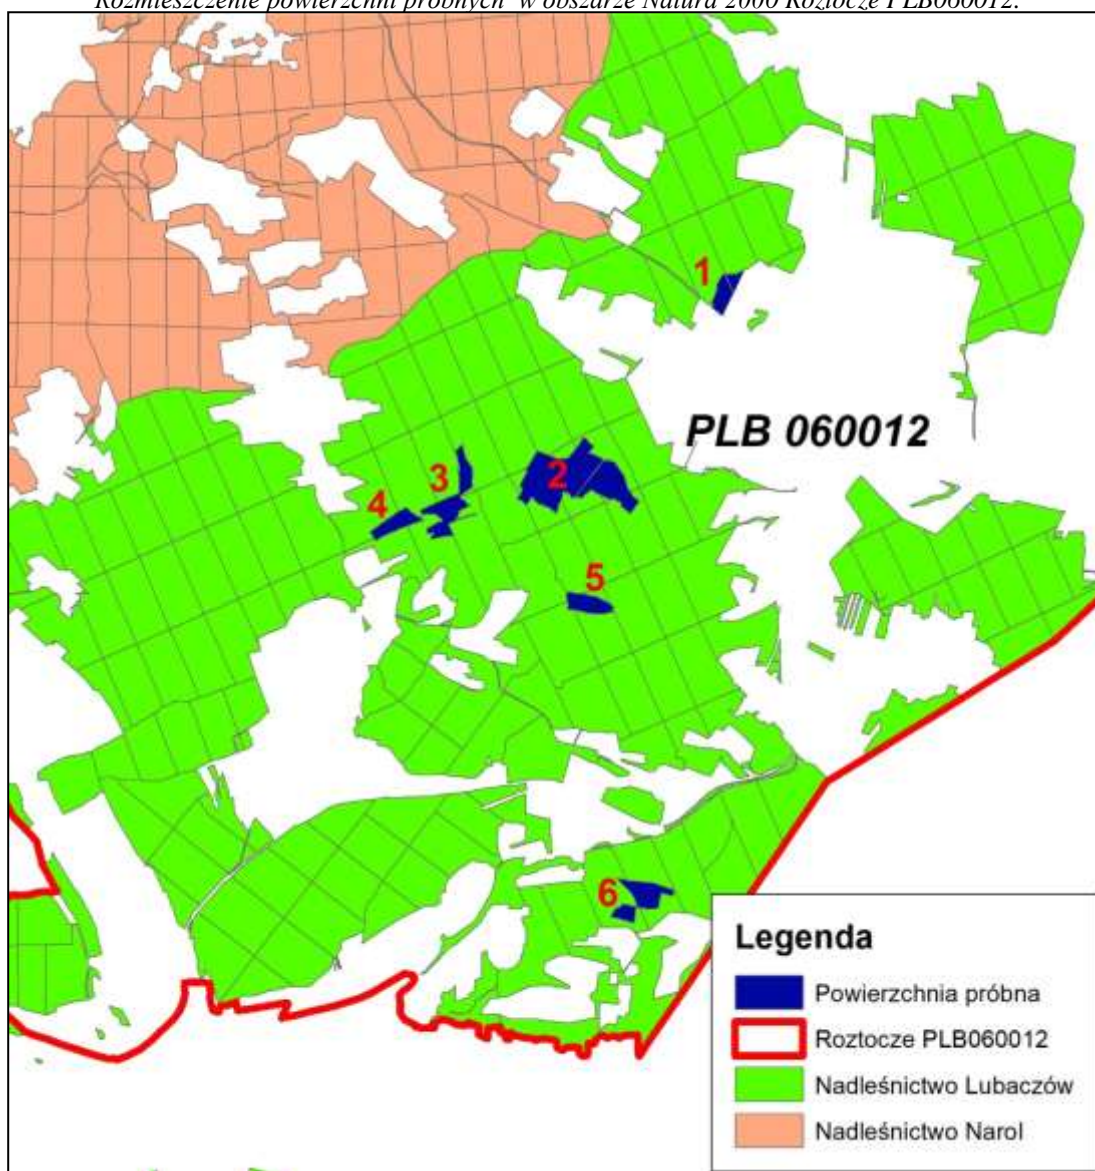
Rozmieszczenie powierzchni próbnych w obszarze Natura 2000 Roztocze PLB060012.

1

PLB 060012

3

2

4

5

6

Legenda

Powierzchnia próbna

Roztocze PLB060012

Nadleśnictwo Lubaczów

Nadleśnictwo Narol